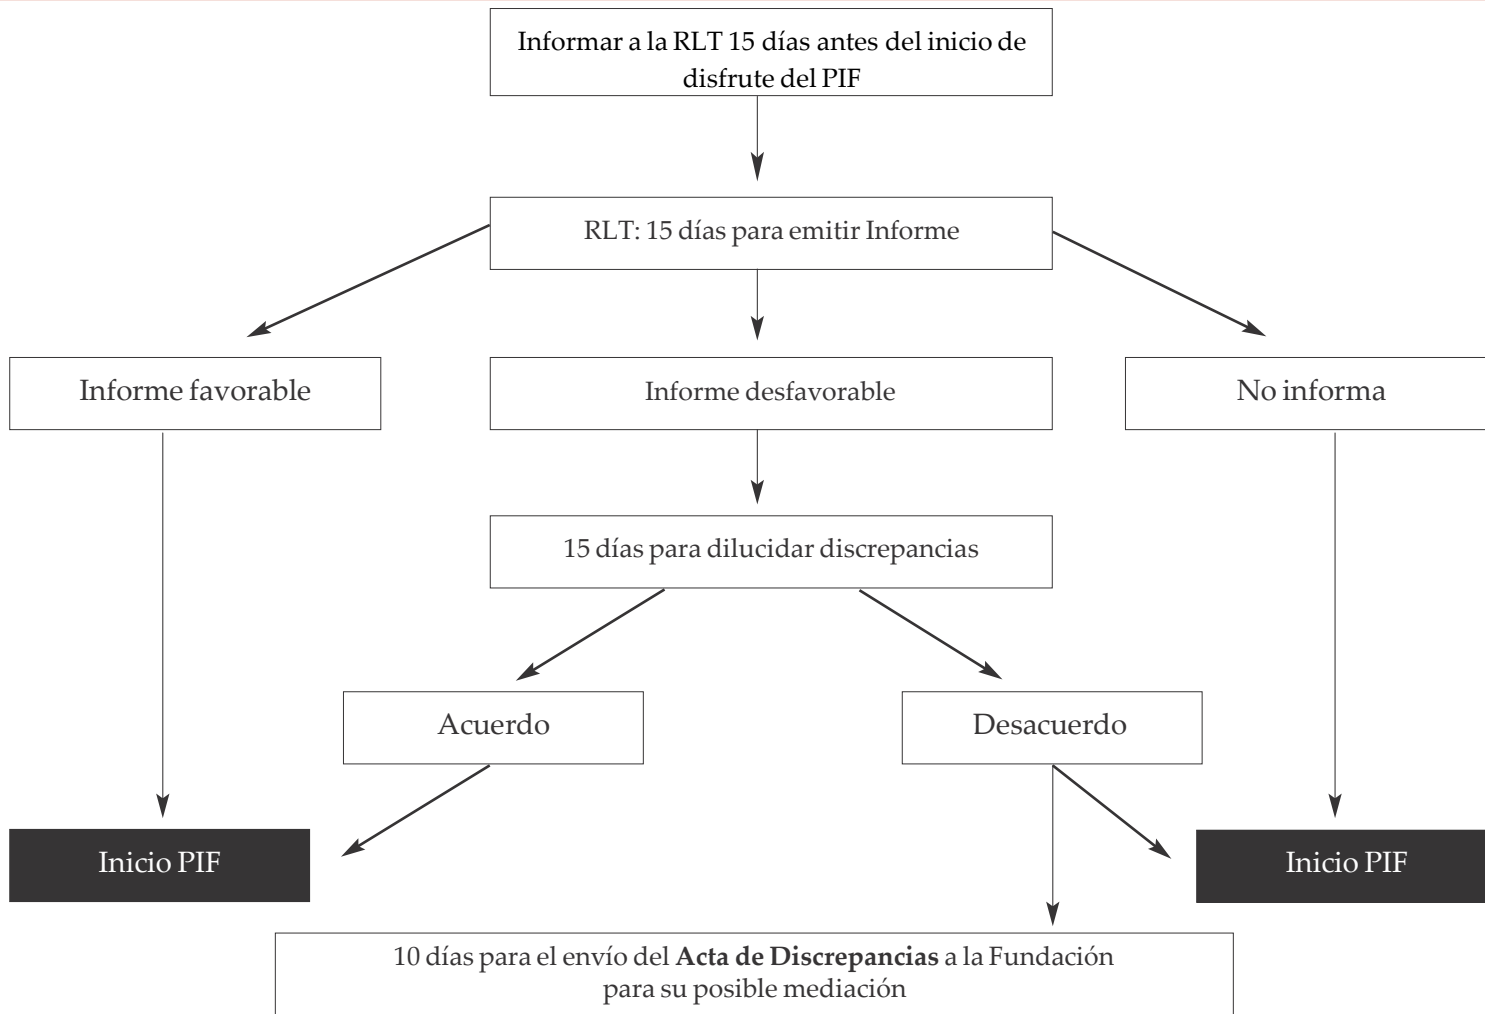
Informar a la RLT 15 días antes del inicio de disfrute del PIF

RLT: 15 días para emitir Informe

Informe favorable

Informe desfavorable

No informa

15 días para dilucidar discrepancias

Acuerdo

Desacuerdo

Inicio PIF

Inicio PIF

10 días para el envío del **Acta de Discrepancias** a la Fundación para su posible mediación